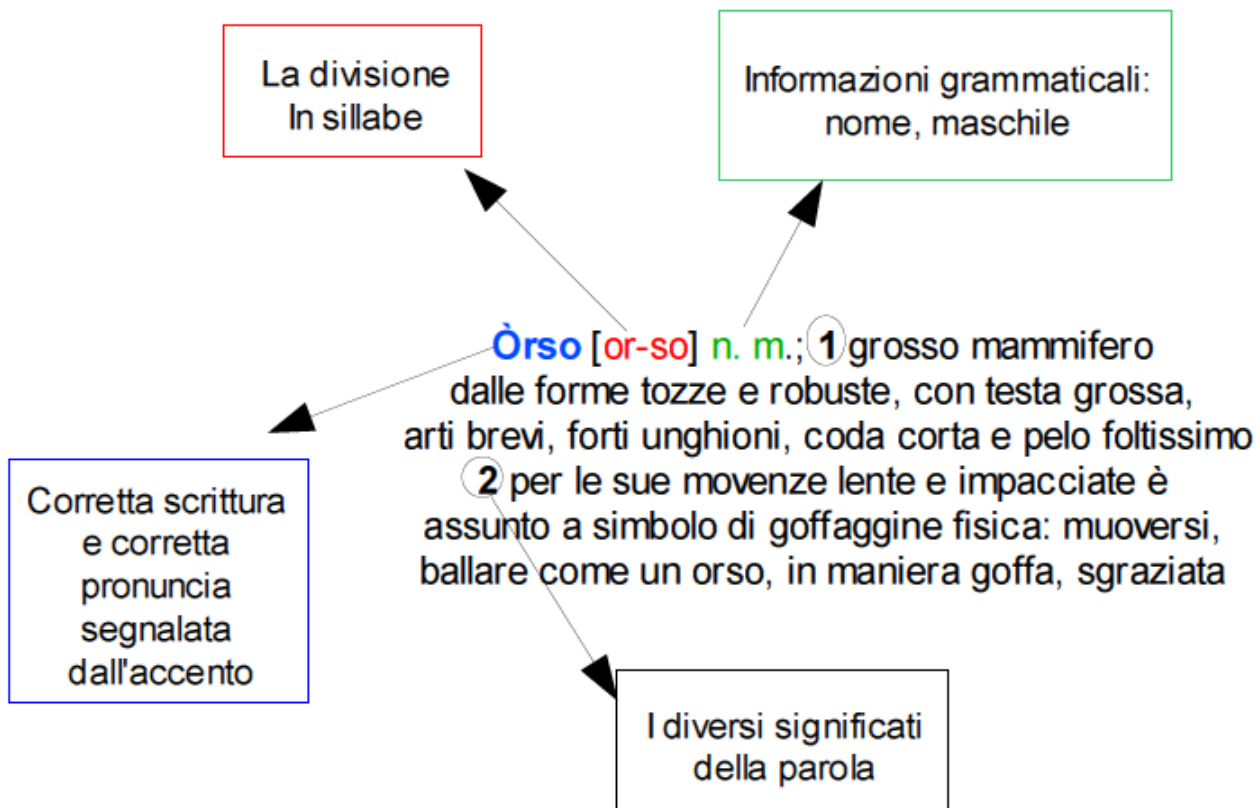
La divisione
In sillabe

Informazioni grammaticali:
nome, maschile

**Òrso** [or-so] n. m.; 1 grosso mammifero dalle forme tozze e robuste, con testa grossa, arti brevi, forti unghioni, coda corta e pelo foltissimo 2 per le sue movenze lente e impacciate è assunto a simbolo di goffaggine fisica: muoversi, ballare come un orso, in maniera goffa, sgraziata

Corretta scrittura
e corretta
pronuncia
segnalata
dall'accento

I diversi significati
della parola